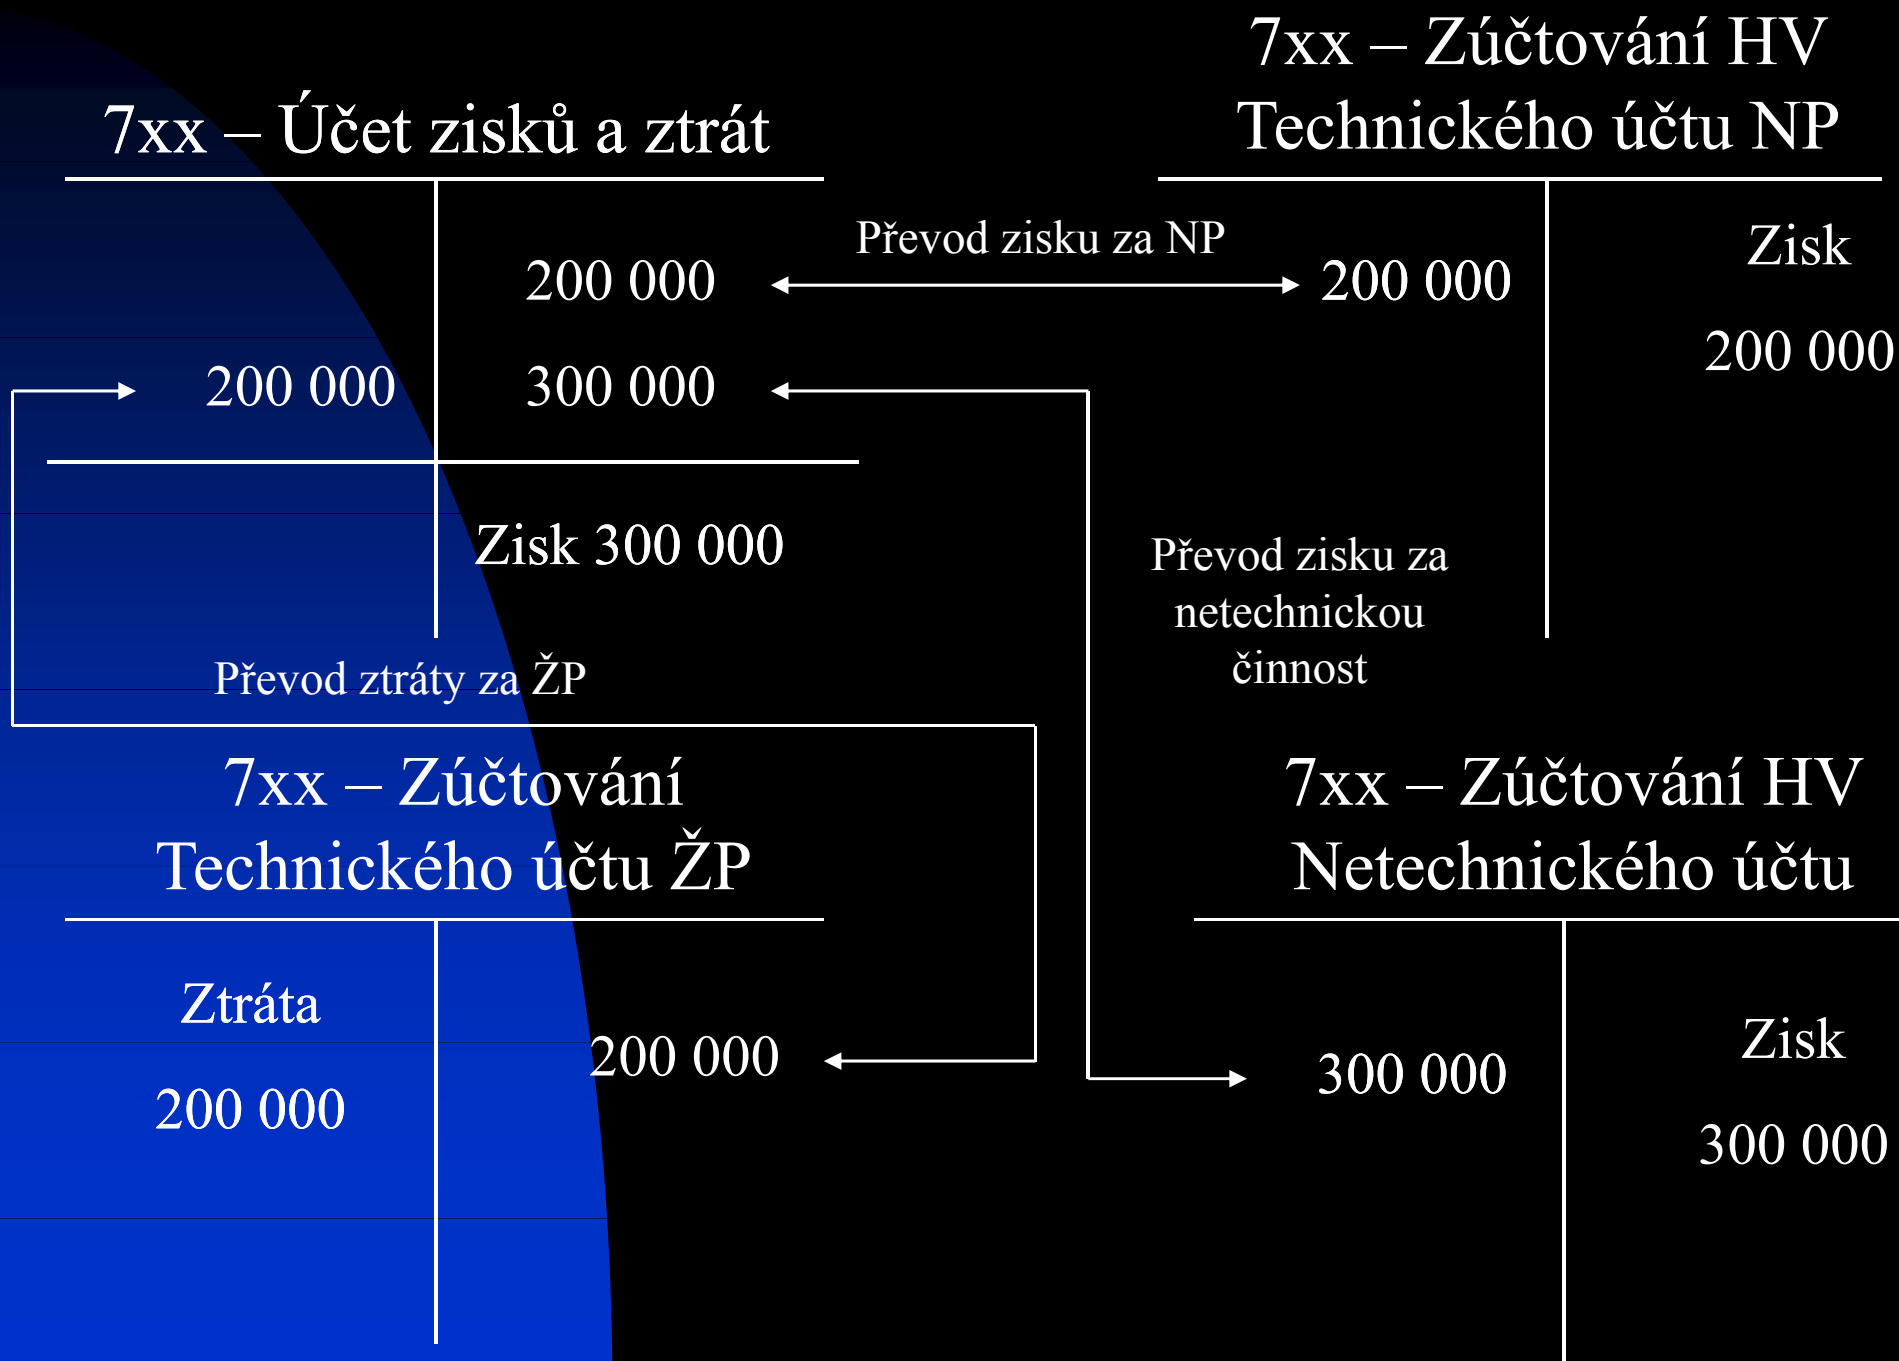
7xx – Zúčtování HV Technického účtu NP

7xx – Účet zisků a ztrát

Převod zisku za NP

200 000

200 000

Zisk

200 000

200 000

300 000

Zisk 300 000

Převod zisku za netechnickou činnost

Převod ztráty za ŽP

7xx – Zúčtování Technického účtu ŽP

7xx – Zúčtování HV Netechnického účtu

Ztráta

200 000

200 000

300 000

Zisk

300 000